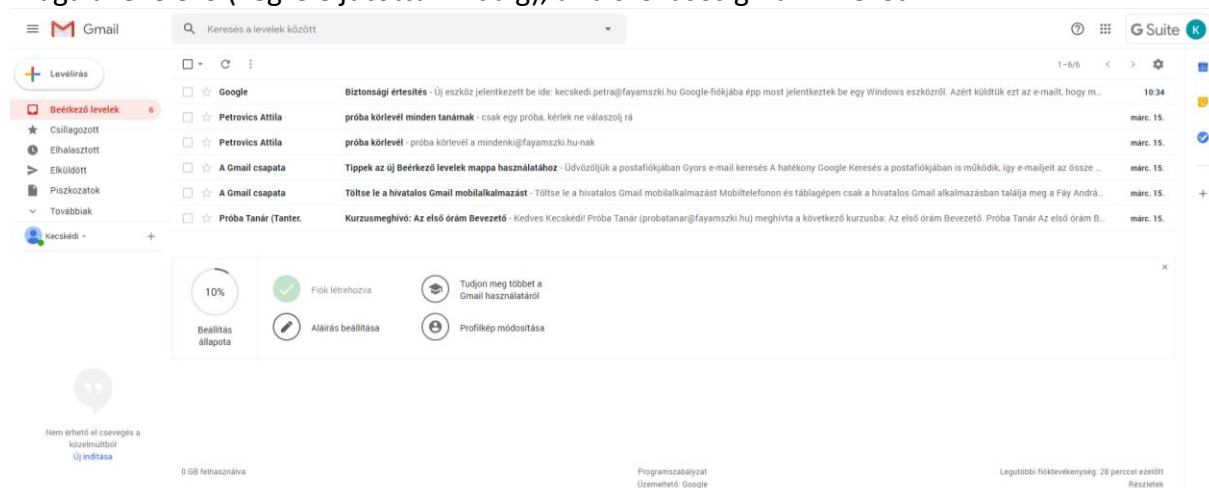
Gmail

Keresés a levelek között

G Suite K

1–6/6

Levélírás

Beérkező levelek 6
Csillagozott
Elhalasztott
Elküldött
Piszkozatok
Továbbiak

Kecskédi

Google | Biztonsági értesítés - Új eszköz jelentkezett be ide: kecskedi.petra@fayamszki.hu Google-fiókjába épp most jelentkeztek be egy Windows eszközről. Azért küldtük ezt az e-mailt, hogy m... | 10:34
Petrovics Attila | próba körlevél minden tanárnak - csak egy próba, kérlek ne válaszolj rá | márc. 15.
Petrovics Attila | próba körlevél - próba körlevél a mindenki@fayamszki.hu-nak | márc. 15.
A Gmail csapata | Tippek az új Beérkező levelek mappa használatához - Üdvözöljük a postafiókjában Gyors e-mail keresés A hatékony Google Keresés a postafiókjában is működik, így e-mailjeit az össze... | márc. 15.
A Gmail csapata | Töltse le a hivatalos Gmail mobilalkalmazást - Töltse le a hivatalos Gmail mobilalkalmazást Mobiltelefonon és táblagépen csak a hivatalos Gmail alkalmazásban találja meg a Fáy Andrá... | márc. 15.
Próba Tanár (Tanter. | Kurzusmeghívó: Az első órám Bevezető - Kedves Kecskédi! Próba Tanár (probatanar@fayamszki.hu) meghívta a következő kurzusba: Az első órám Bevezető. Próba Tanár Az első órám B... | márc. 15.

10%
Beállítás állapota

Fiók létrehozva
Tudjon meg többet a Gmail használatáról
Aláírás beállítása
Profilkép módosítása

Nem érhető el csevegés a közelmúltból
Új indítása

0 GB felhasználva

Programszabályzat
Üzemeltető: Google

Legutóbbi fióktevékenység: 28 perccel ezelőtt
Részletek